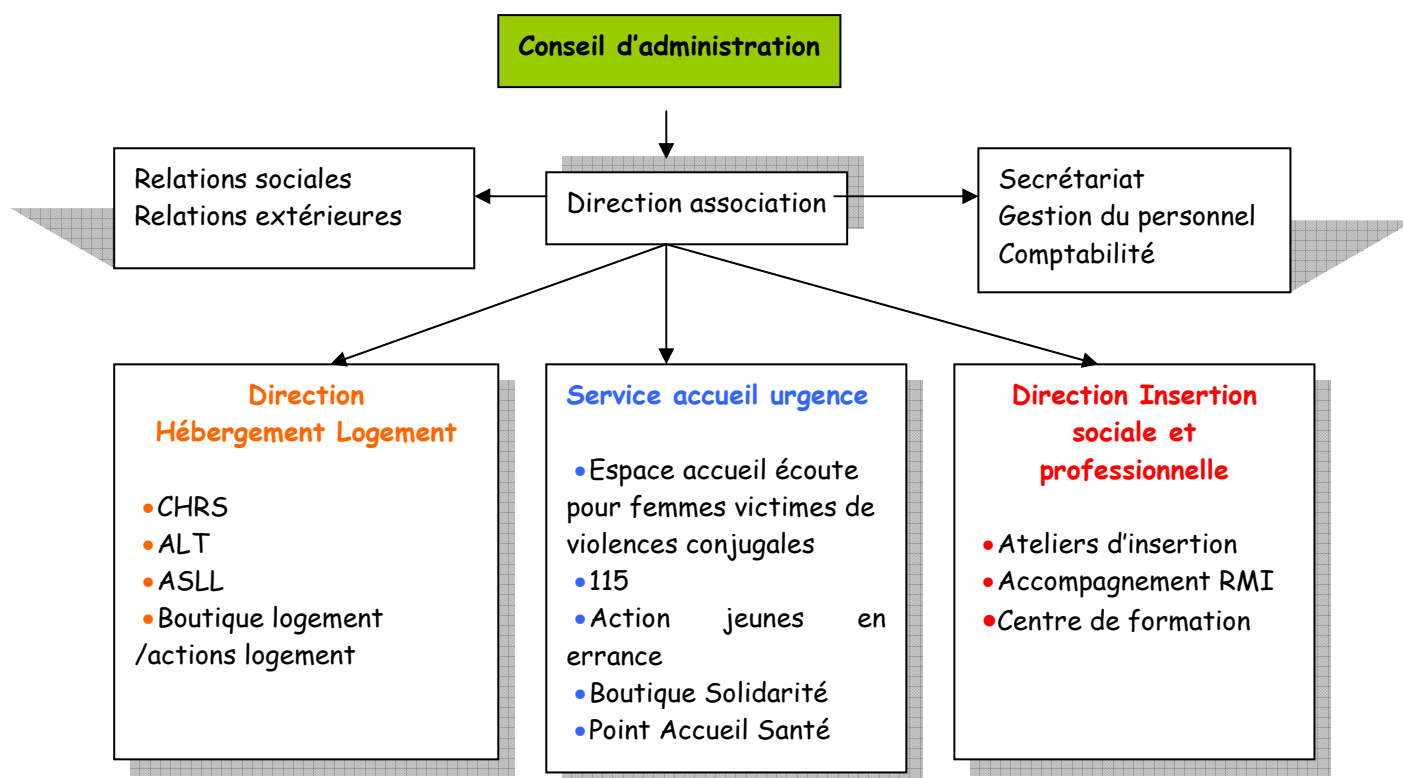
Conseil d'administration

Relations sociales
Relations extérieures

Direction association

Secrétariat
Gestion du personnel
Comptabilité

Direction
Hébergement Logement

•CHRS
•ALT
•ASLL
•Boutique logement /actions logement

Service accueil urgence

•Espace accueil écoute pour femmes victimes de violences conjugales
•115
•Action jeunes en errance
•Boutique Solidarité
•Point Accueil Santé

Direction Insertion sociale et professionnelle

•Ateliers d'insertion
•Accompagnement RMI
•Centre de formation